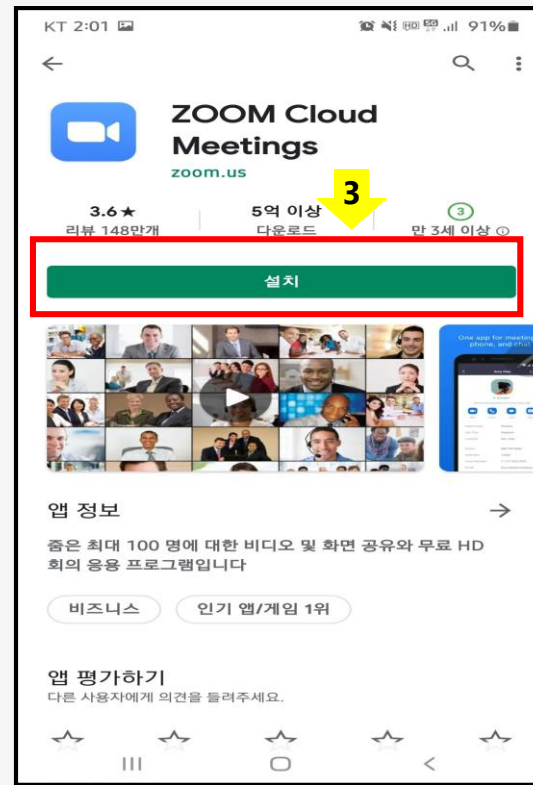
KT 2:01 91%

ZOOM Cloud Meetings
zoom.us

3.6★
리뷰 148만개

5억 이상
다운로드

3

3
만 3세 이상

설치

One app for meetings, phone, and chat

앱 정보

줌은 최대 100 명에 대한 비디오 및 화면 공유와 무료 HD 회의 응용 프로그램입니다

비즈니스
인기 앱/게임 1위

앱 평가하기
다른 사용자에게 의견을 들려주세요.